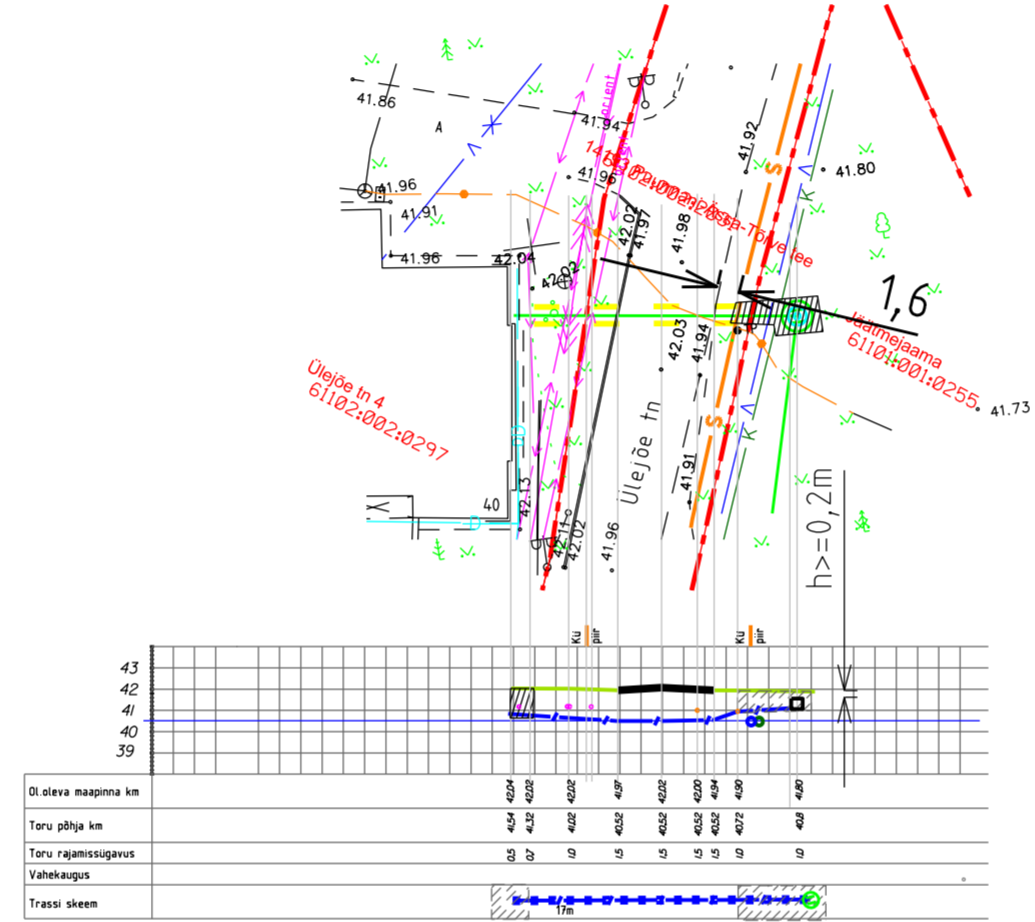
41.86
A
41.94
41.96
41.91
41.96
41.96
42.04
42.02
42.02
41.97
41.98
41.92
41.80
Ülejõe tn 4
61102:002:0297
Reiu-Tõlve tee
Jäätmejaama
61101:001:0255
1,6
42.03
41.94
41.73
Ülejõe tn
41.91
42.13
40
42.11
42.02
41.96
h>=0,2m
Kü piir
Kü piir
43
42
41
40
39

| Ol.oleva maapinna km | 42.04 | 42.02 | 42.02 | 41.97 | 42.02 | 42.00 | 41.94 | 41.90 | 41.80 |
|---|---|---|---|---|---|---|---|---|---|
| Toru põhja km | 41.54 | 41.32 | 41.02 | 40.52 | 40.52 | 40.52 | 40.52 | 40.72 | 40.8 |
| Toru rajamissügavus | 0.5 | 0.7 | 1.0 | 1.5 | 1.5 | 1.5 | 1.5 | 1.0 | 1.0 |
| Vahekaugus | | | | | | | | | |
| Trassi skeem | 17m | | | | | | | | |